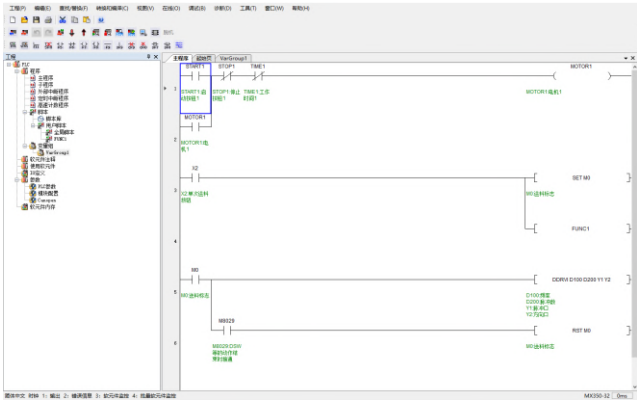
工程(P) 编辑(E) 查找/替换(F) 转换/编译(C) 视图(V) 在线(O) 调试(B) 诊断(D) 工具(T) 窗口(W) 帮助(H)

工程

PLC
程序
主程序
子程序
外部中断程序
定时中断程序
高速计数程序
脚本
脚本库
用户脚本
全局脚本
FUNC1
变量表
VarGroup1
软元件注释
使用软元件
IO配置
参数
PLC参数
模块配置
Canopen
软元件内存

主程序 | 函数库 | VarGroup1

START1 STOP1 TIME1 MOTOR1
1
START1启动按钮1 STOP1 停止按钮1 TIME1 工作时间1 MOTOR1电机1
MOTOR1
2
MOTOR1电机1
X2 SET M0
3
X2 单次送料按钮 M0送料标志
FUNC1
4
M0 DDRVI D100 D200 Y1 Y2
5
M0送料标志 D100 频率 D200 脉冲数 Y1 脉冲口 Y2 方向口
M8029 RST M0
6
M8029 DSW 等的动作完毕时接通 M0送料标志

简体中文 就绪 1: 输出 2: 错误信息 3: 软元件监控 4: 批量软元件监控 MX3G-32 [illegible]